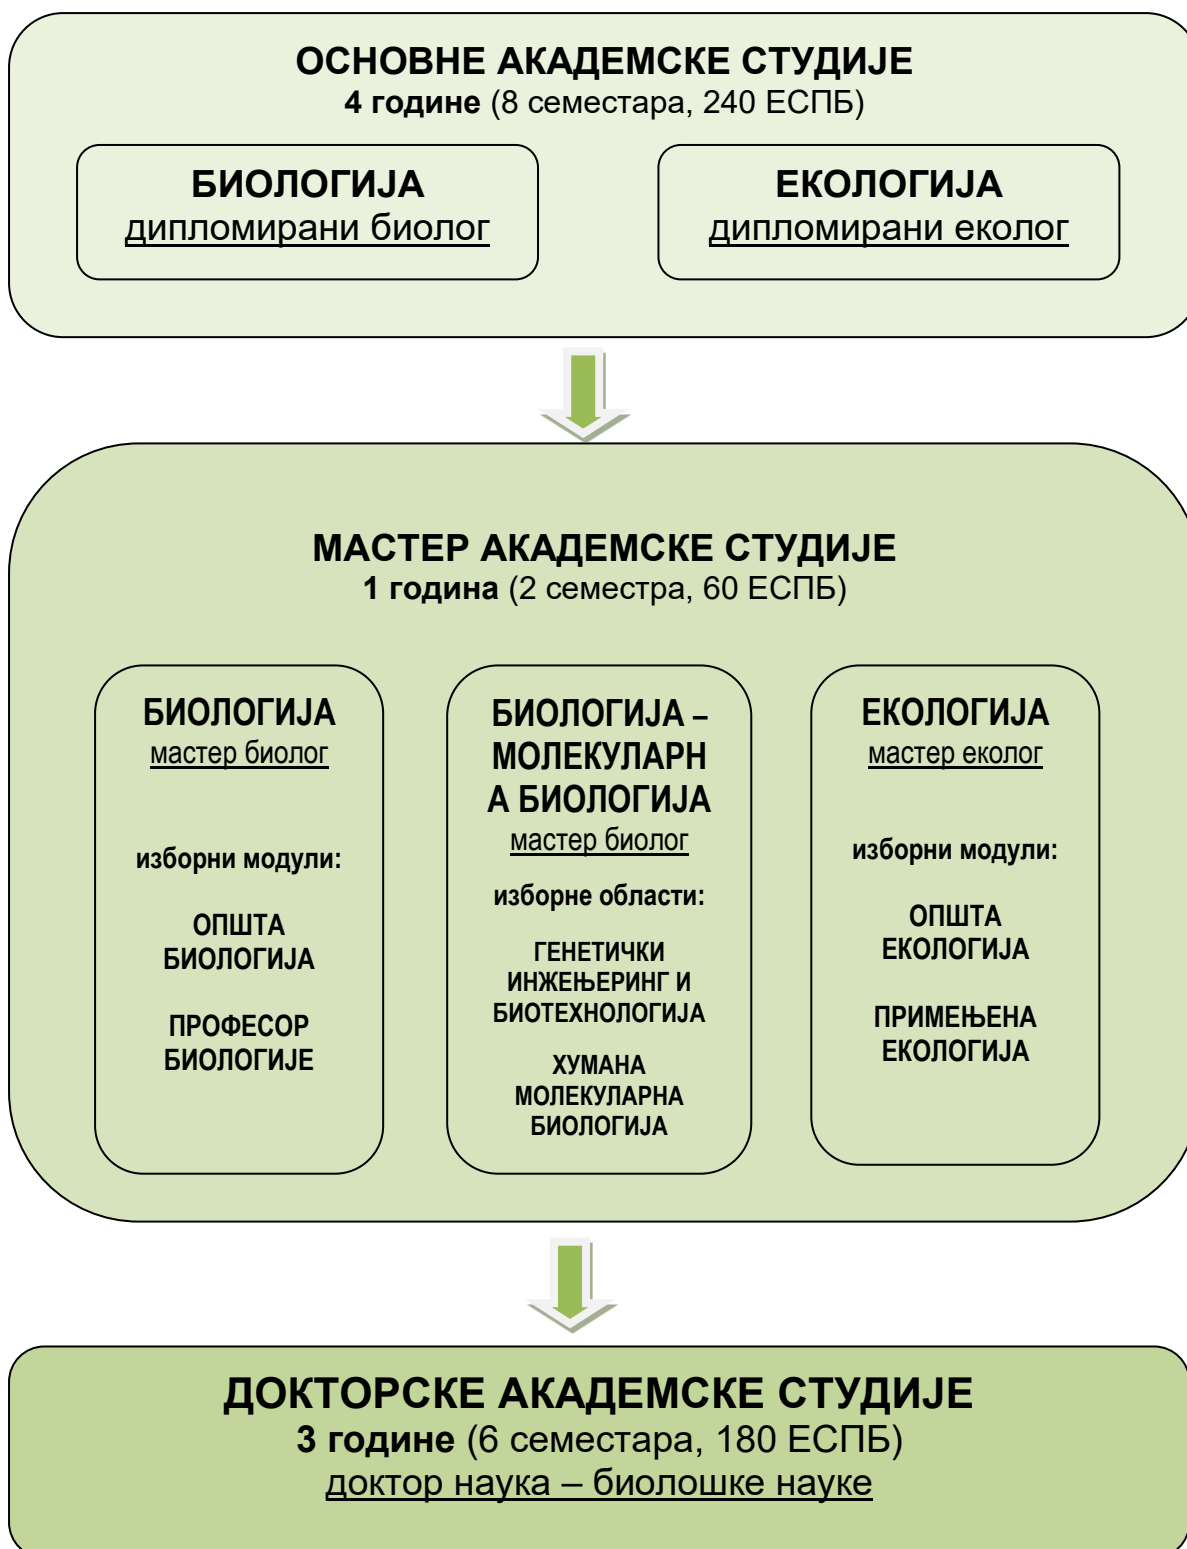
ОСНОВНЕ АКАДЕМСКЕ СТУДИЈЕ
**4 године** (8 семестара, 240 ЕСПБ)

БИОЛОГИЈА
дипломирани биолог

ЕКОЛОГИЈА
дипломирани еколог

МАСТЕР АКАДЕМСКЕ СТУДИЈЕ
**1 година** (2 семестра, 60 ЕСПБ)

БИОЛОГИЈА
мастер биолог

изборни модули:

ОПШТА БИОЛОГИЈА

ПРОФЕСОР БИОЛОГИЈЕ

БИОЛОГИЈА – МОЛЕКУЛАРНА БИОЛОГИЈА
мастер биолог

изборне области:

ГЕНЕТИЧКИ ИНЖЕЊЕРИНГ И БИОТЕХНОЛОГИЈА

ХУМАНА МОЛЕКУЛАРНА БИОЛОГИЈА

ЕКОЛОГИЈА
мастер еколог

изборни модули:

ОПШТА ЕКОЛОГИЈА

ПРИМЕЊЕНА ЕКОЛОГИЈА

ДОКТОРСКЕ АКАДЕМСКЕ СТУДИЈЕ
**3 године** (6 семестара, 180 ЕСПБ)
доктор наука – биолошке науке